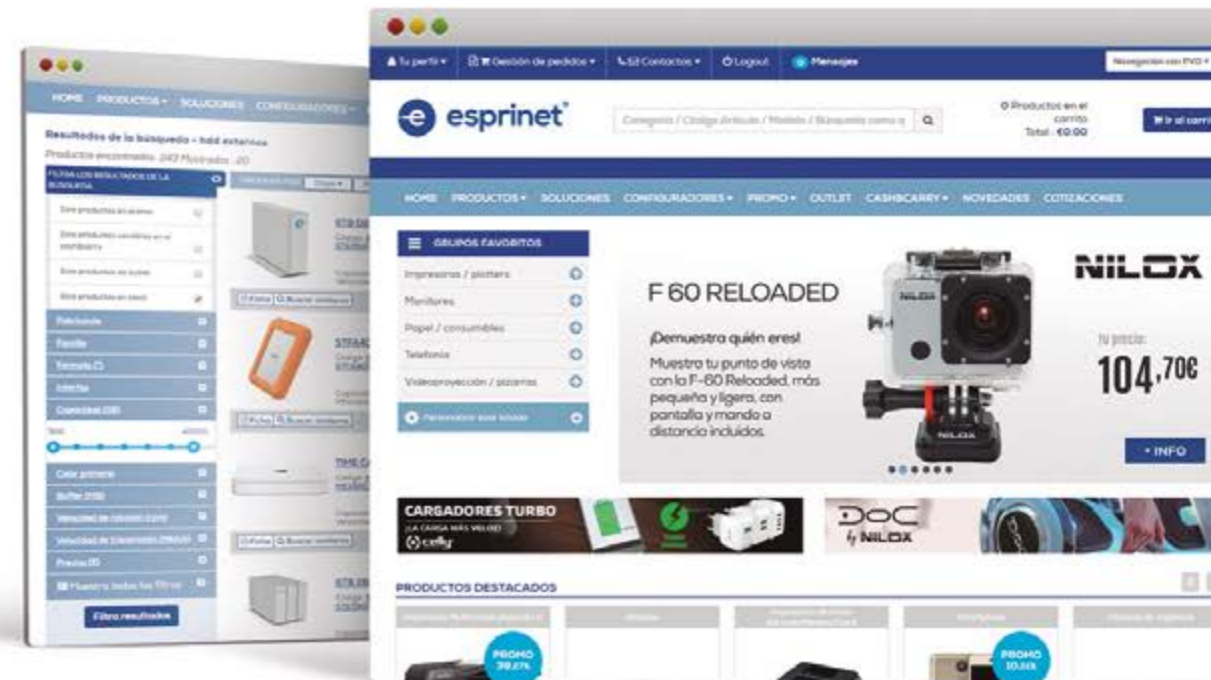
HOME PRODUCTOS SOLUCIONES CONFIGURADORES

Resultados de la búsqueda « hdd externos

Productos encontrados: 243 Mostrados: 20

Filtra los resultados de la búsqueda

Sólo productos en stock

Sólo productos vendidos en el territorio

Sólo productos en ofertas

Sólo productos en stock

Fabricante

Familia

Formato

Interfaz

Capacidad

Color primario

Buffer

Velocidad de rotación

Velocidad de transmisión

Precio

Muestra todos los filtros

Filtra resultados

Tu perfil • Gestión de pedidos • Contactos • Logout Mensajes

Navegación con IVA

esprinet

Categoría / Código Artículo / Modelo / Búsqueda como q

0 Productos en el carrito Total : €0.00

Ir al carrito

HOME PRODUCTOS • SOLUCIONES CONFIGURADORES • PROMO • OUTLET CASH&CARRY • NOVEDADES COTIZACIONES

GRUPOS FAVORITOS

Impresoras / plotters

Monitores

Papel / consumibles

Telefonía

Videoproyección / pizarras

Personaliza tus listado

F 60 RELOADED

¡Demuestra quién eres!

Muestra tu punto de vista con la F-60 Reloaded, más pequeña y ligera, con pantalla y mando a distancia incluidos.

NILOX

tu precio:

104,70€

+ INFO

CARGADORES TURBO

¡LA CARGA MÁS VELOZ!

celly

DOC by NILOX

PRODUCTOS DESTACADOS

PROMO

PROMO